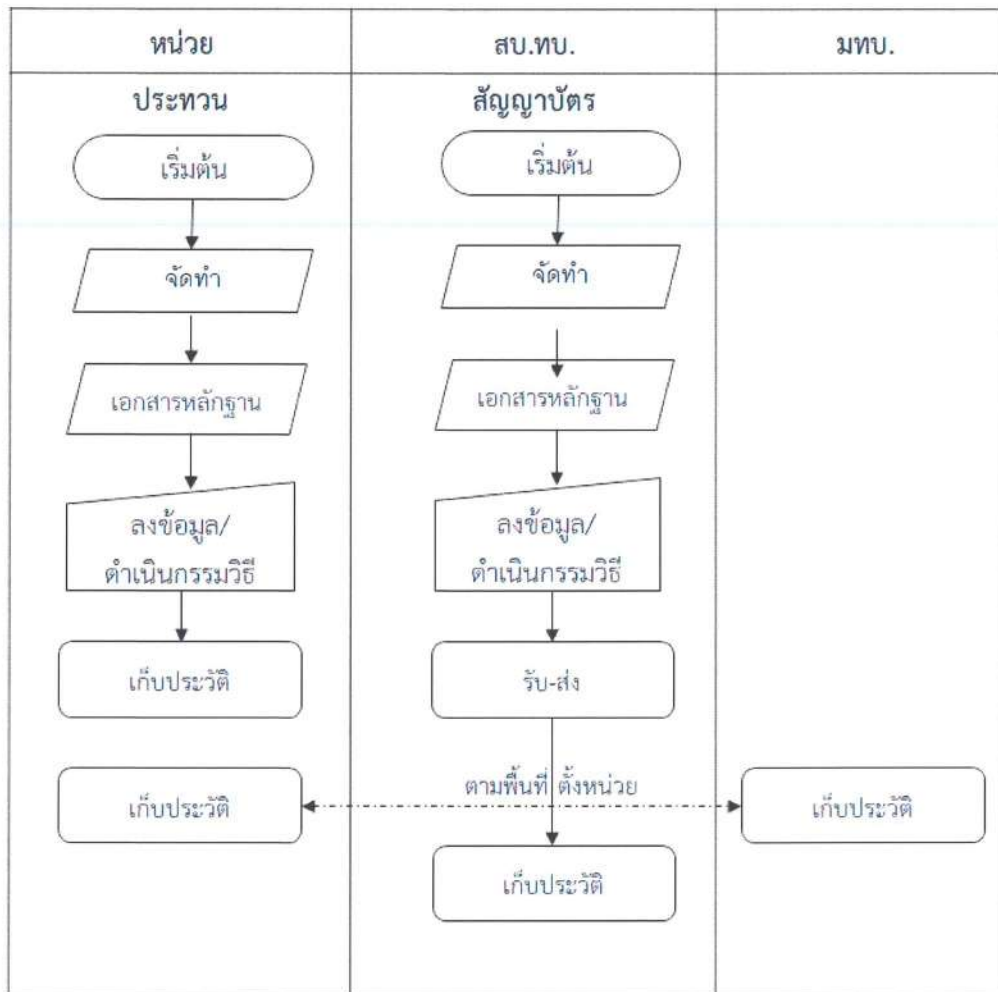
| หน่วย | สบ.ทบ. | มทบ. |
|---|---|---|

ประทวน

เริ่มต้น

จัดทำ

เอกสารหลักฐาน

ลงข้อมูล/ ดำเนินกรรมวิธี

เก็บประวัติ

เก็บประวัติ

สัญญาบัตร

เริ่มต้น

จัดทำ

เอกสารหลักฐาน

ลงข้อมูล/ ดำเนินกรรมวิธี

รับ-ส่ง

ตามพื้นที่ ตั้งหน่วย

เก็บประวัติ

เก็บประวัติ